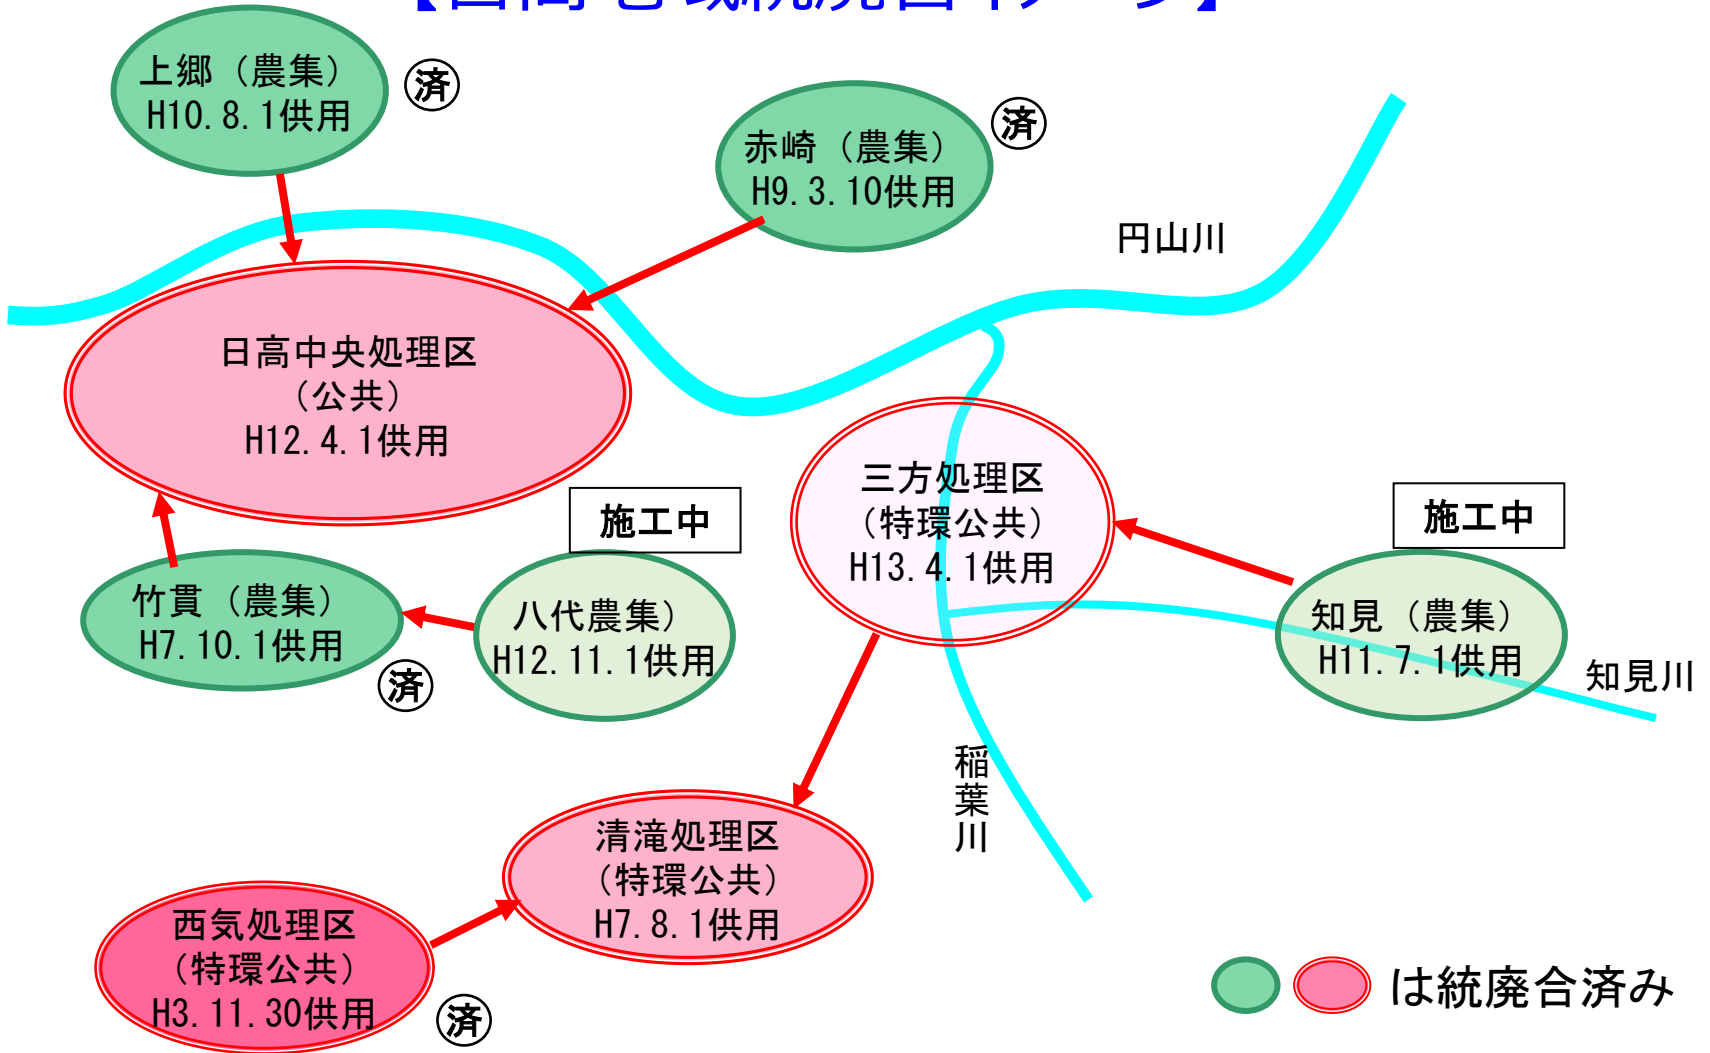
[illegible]

上郷（農集）
H10. 8. 1供用

済

赤崎（農集）
H9. 3. 10供用

済

円山川

日高中央処理区
（公共）
H12. 4. 1供用

三方処理区
（特環公共）
H13. 4. 1供用

施工中

施工中

竹貫（農集）
H7. 10. 1供用

済

八代農集）
H12. 11. 1供用

知見（農集）
H11. 7. 1供用

知見川

稲葉川

清滝処理区
（特環公共）
H7. 8. 1供用

西気処理区
（特環公共）
H3. 11. 30供用

済

は統廃合済み